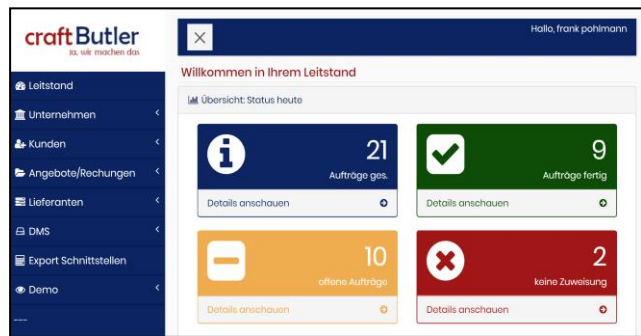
craftButler
ja, wir machen das

Leitstand
Unternehmen
Kunden
Angebote/Rechungen
Lieferanten
DMS
Export Schnittstellen
Demo
---

Hallo, frank pohlmann

Willkommen in Ihrem Leitstand

Übersicht: Status heute

21
Aufträge ges.
Details anschauen

9
Aufträge fertig
Details anschauen

10
offene Aufträge
Details anschauen

2
keine Zuweisung
Details anschauen